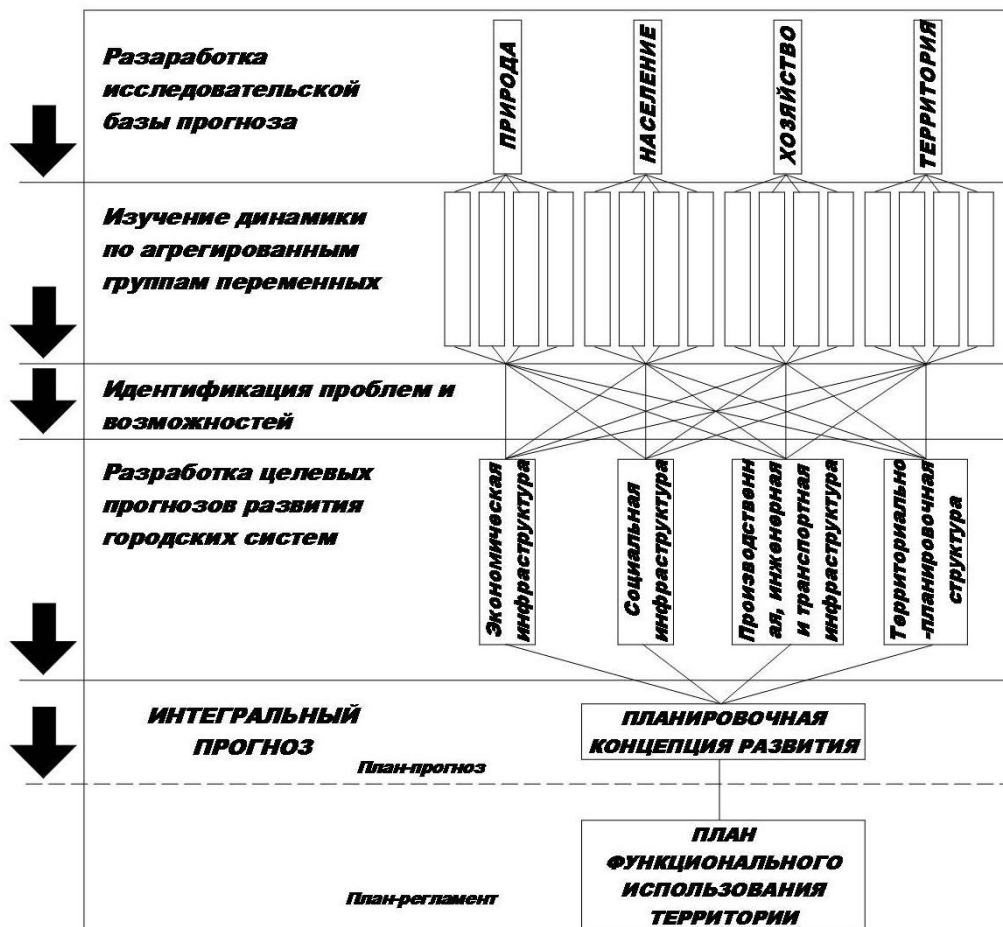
Разаработка исследовательской базы прогноза

ПРИРОДА

НАСЕЛЕНИЕ

ХОЗЯЙСТВО

ТЕРРИТОРИЯ

Изучение динамики по агрегированным группам переменных

Идентификация проблем и возможностей

Разработка целевых прогнозов развития городских систем

Экономическая инфраструктура

Социальная инфраструктура

Производственная, инженерная и транспортная инфраструктура

Территориально-планировочная структура

ИНТЕГРАЛЬНЫЙ ПРОГНОЗ

ПЛАНИРОВОЧНАЯ КОНЦЕПЦИЯ РАЗВИТИЯ

План-прогноз

ПЛАН ФУНКЦИОНАЛЬНОГО ИСПОЛЬЗОВАНИЯ ТЕРРИТОРИИ

План-регламент